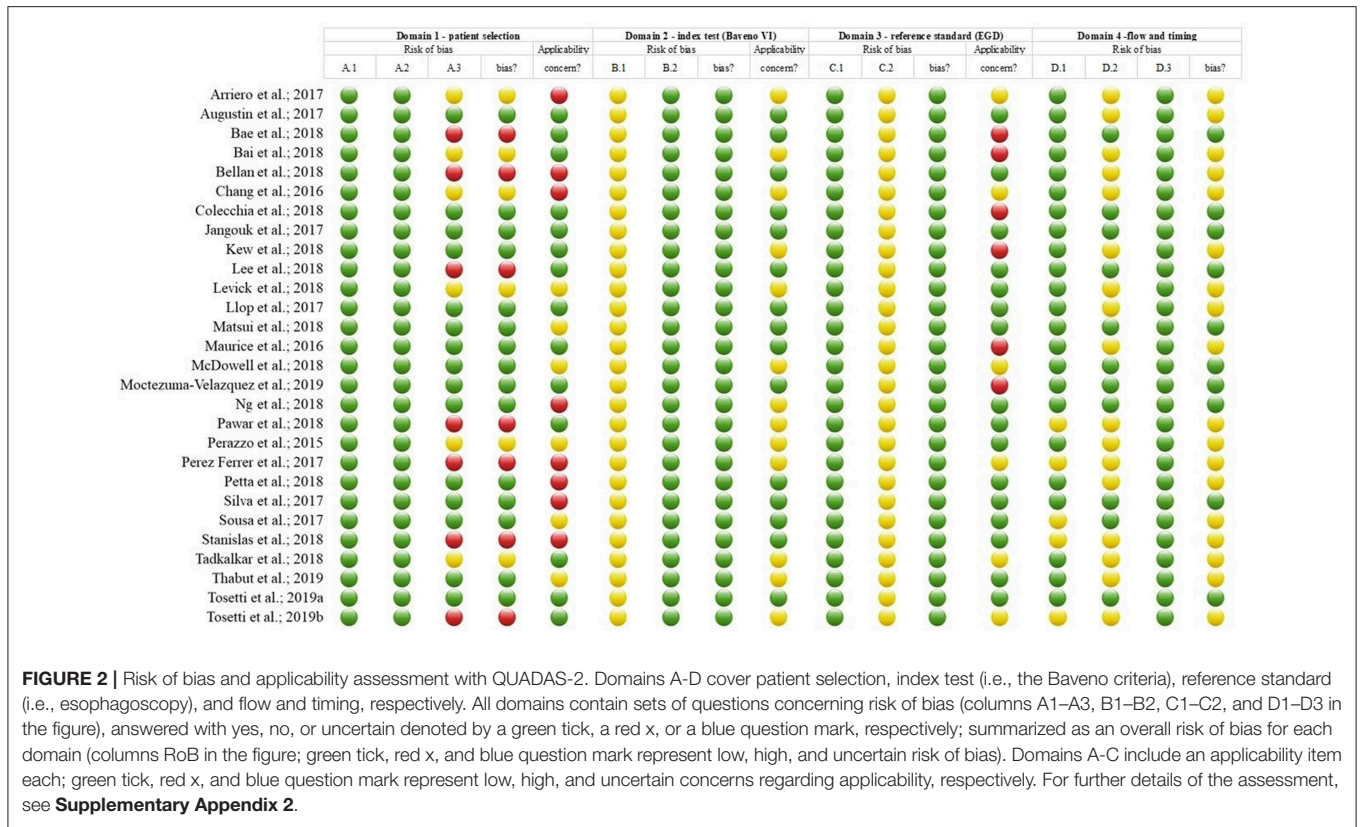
| | Domain 1 - patient selection | | | | | Domain 2 - index test (Baveno VI) | | | | Domain 3 - reference standard (EGD) | | | | Domain 4 -flow and timing | | | |
|---|---|---|---|---|---|---|---|---|---|---|---|---|---|---|---|---|---|
| | Risk of bias | | | | Applicability | Risk of bias | | | Applicability | Risk of bias | | | Applicability | Risk of bias | | | |
| | A.1 | A.2 | A.3 | bias? | concern? | B.1 | B.2 | bias? | concern? | C.1 | C.2 | bias? | concern? | D.1 | D.2 | D.3 | bias? |
| Arriero et al.; 2017 | | | | | | | | | | | | | | | | | |
| Augustin et al.; 2017 | | | | | | | | | | | | | | | | | |
| Bae et al.; 2018 | | | | | | | | | | | | | | | | | |
| Bai et al.; 2018 | | | | | | | | | | | | | | | | | |
| Bellan et al.; 2018 | | | | | | | | | | | | | | | | | |
| Chang et al.; 2016 | | | | | | | | | | | | | | | | | |
| Colecchia et al.; 2018 | | | | | | | | | | | | | | | | | |
| Jangouk et al.; 2017 | | | | | | | | | | | | | | | | | |
| Kew et al.; 2018 | | | | | | | | | | | | | | | | | |
| Lee et al.; 2018 | | | | | | | | | | | | | | | | | |
| Levick et al.; 2018 | | | | | | | | | | | | | | | | | |
| Llop et al.; 2017 | | | | | | | | | | | | | | | | | |
| Matsui et al.; 2018 | | | | | | | | | | | | | | | | | |
| Maurice et al.; 2016 | | | | | | | | | | | | | | | | | |
| McDowell et al.; 2018 | | | | | | | | | | | | | | | | | |
| Moctezuma-Velazquez et al.; 2019 | | | | | | | | | | | | | | | | | |
| Ng et al.; 2018 | | | | | | | | | | | | | | | | | |
| Pawar et al.; 2018 | | | | | | | | | | | | | | | | | |
| Perazzo et al.; 2015 | | | | | | | | | | | | | | | | | |
| Perez Ferrer et al.; 2017 | | | | | | | | | | | | | | | | | |
| Petta et al.; 2018 | | | | | | | | | | | | | | | | | |
| Silva et al.; 2017 | | | | | | | | | | | | | | | | | |
| Sousa et al.; 2017 | | | | | | | | | | | | | | | | | |
| Stanislas et al.; 2018 | | | | | | | | | | | | | | | | | |
| Tadkalkar et al.; 2018 | | | | | | | | | | | | | | | | | |
| Thabut et al.; 2019 | | | | | | | | | | | | | | | | | |
| Tosetti et al.; 2019a | | | | | | | | | | | | | | | | | |
| Tosetti et al.; 2019b | | | | | | | | | | | | | | | | | |

**FIGURE 2 |** Risk of bias and applicability assessment with QUADAS-2. Domains A-D cover patient selection, index test (i.e., the Baveno criteria), reference standard (i.e., esophagoscopy), and flow and timing, respectively. All domains contain sets of questions concerning risk of bias (columns A1–A3, B1–B2, C1–C2, and D1–D3 in the figure), answered with yes, no, or uncertain denoted by a green tick, a red x, or a blue question mark, respectively; summarized as an overall risk of bias for each domain (columns RoB in the figure; green tick, red x, and blue question mark represent low, high, and uncertain risk of bias). Domains A-C include an applicability item each; green tick, red x, and blue question mark represent low, high, and uncertain concerns regarding applicability, respectively. For further details of the assessment, see **Supplementary Appendix 2**.